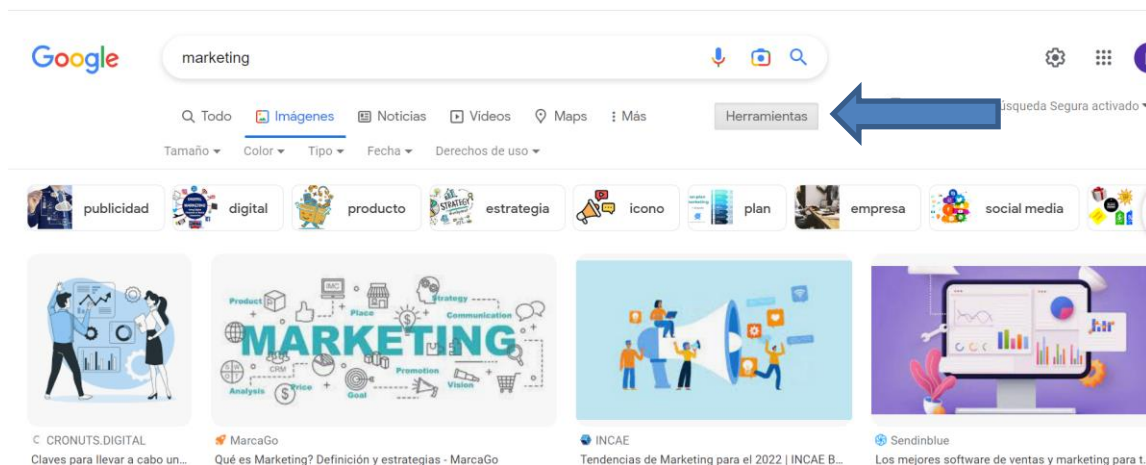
Google

marketing

Todo Imágenes Noticias Videos Maps Más

Herramientas

úsqueda Segura activado

Tamaño Color Tipo Fecha Derechos de uso

publicidad digital producto estrategia icono plan empresa social media

Product Place Strategy Communication IMC MARKETING CRM Price Promotion Analysis Goal Vision

CRONUTS.DIGITAL
Claves para llevar a cabo un...

MarcaGo
Qué es Marketing? Definición y estrategias - MarcaGo

INCAE
Tendencias de Marketing para el 2022 | INCAE B...

Sendinblue
Los mejores software de ventas y marketing para t...